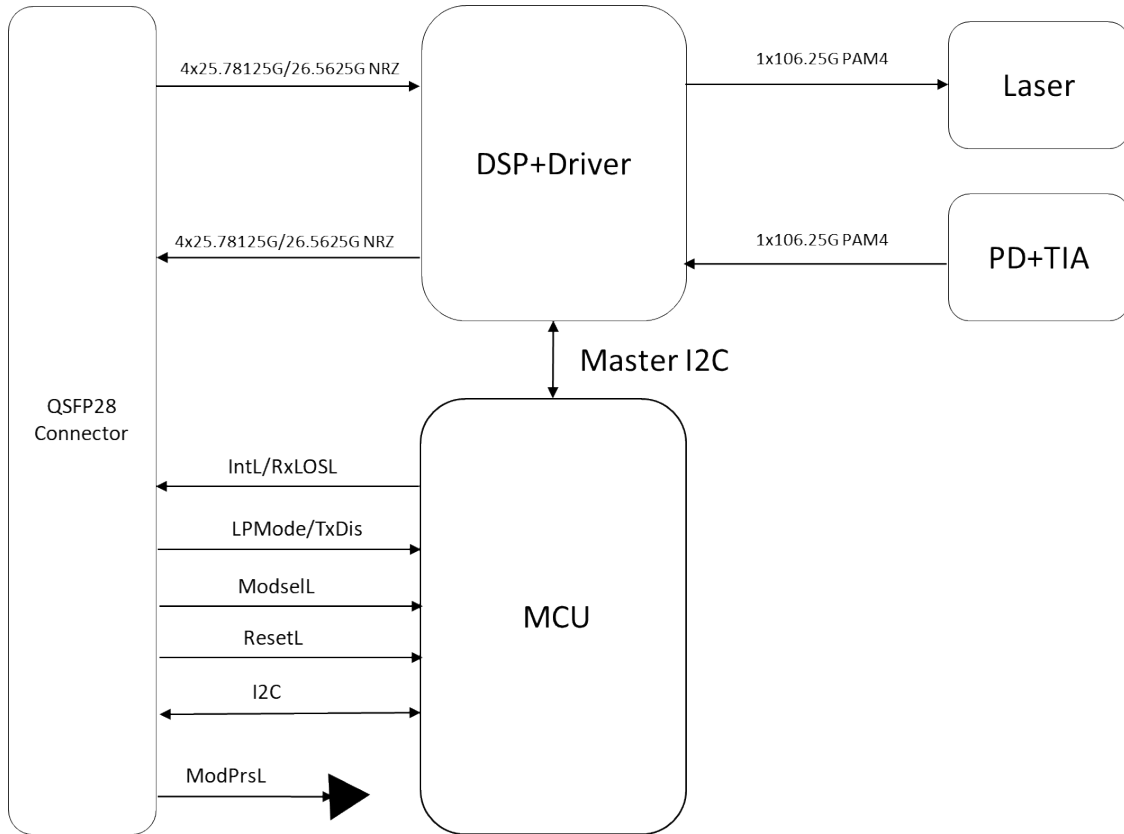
4x25.78125G/26.5625G NRZ

DSP+Driver

1x106.25G PAM4

Laser

4x25.78125G/26.5625G NRZ

1x106.25G PAM4

PD+TIA

Master I2C

QSFP28 Connector

IntL/RxLOSL

LPMode/TxDis

ModselL

ResetL

I2C

ModPrsL

MCU